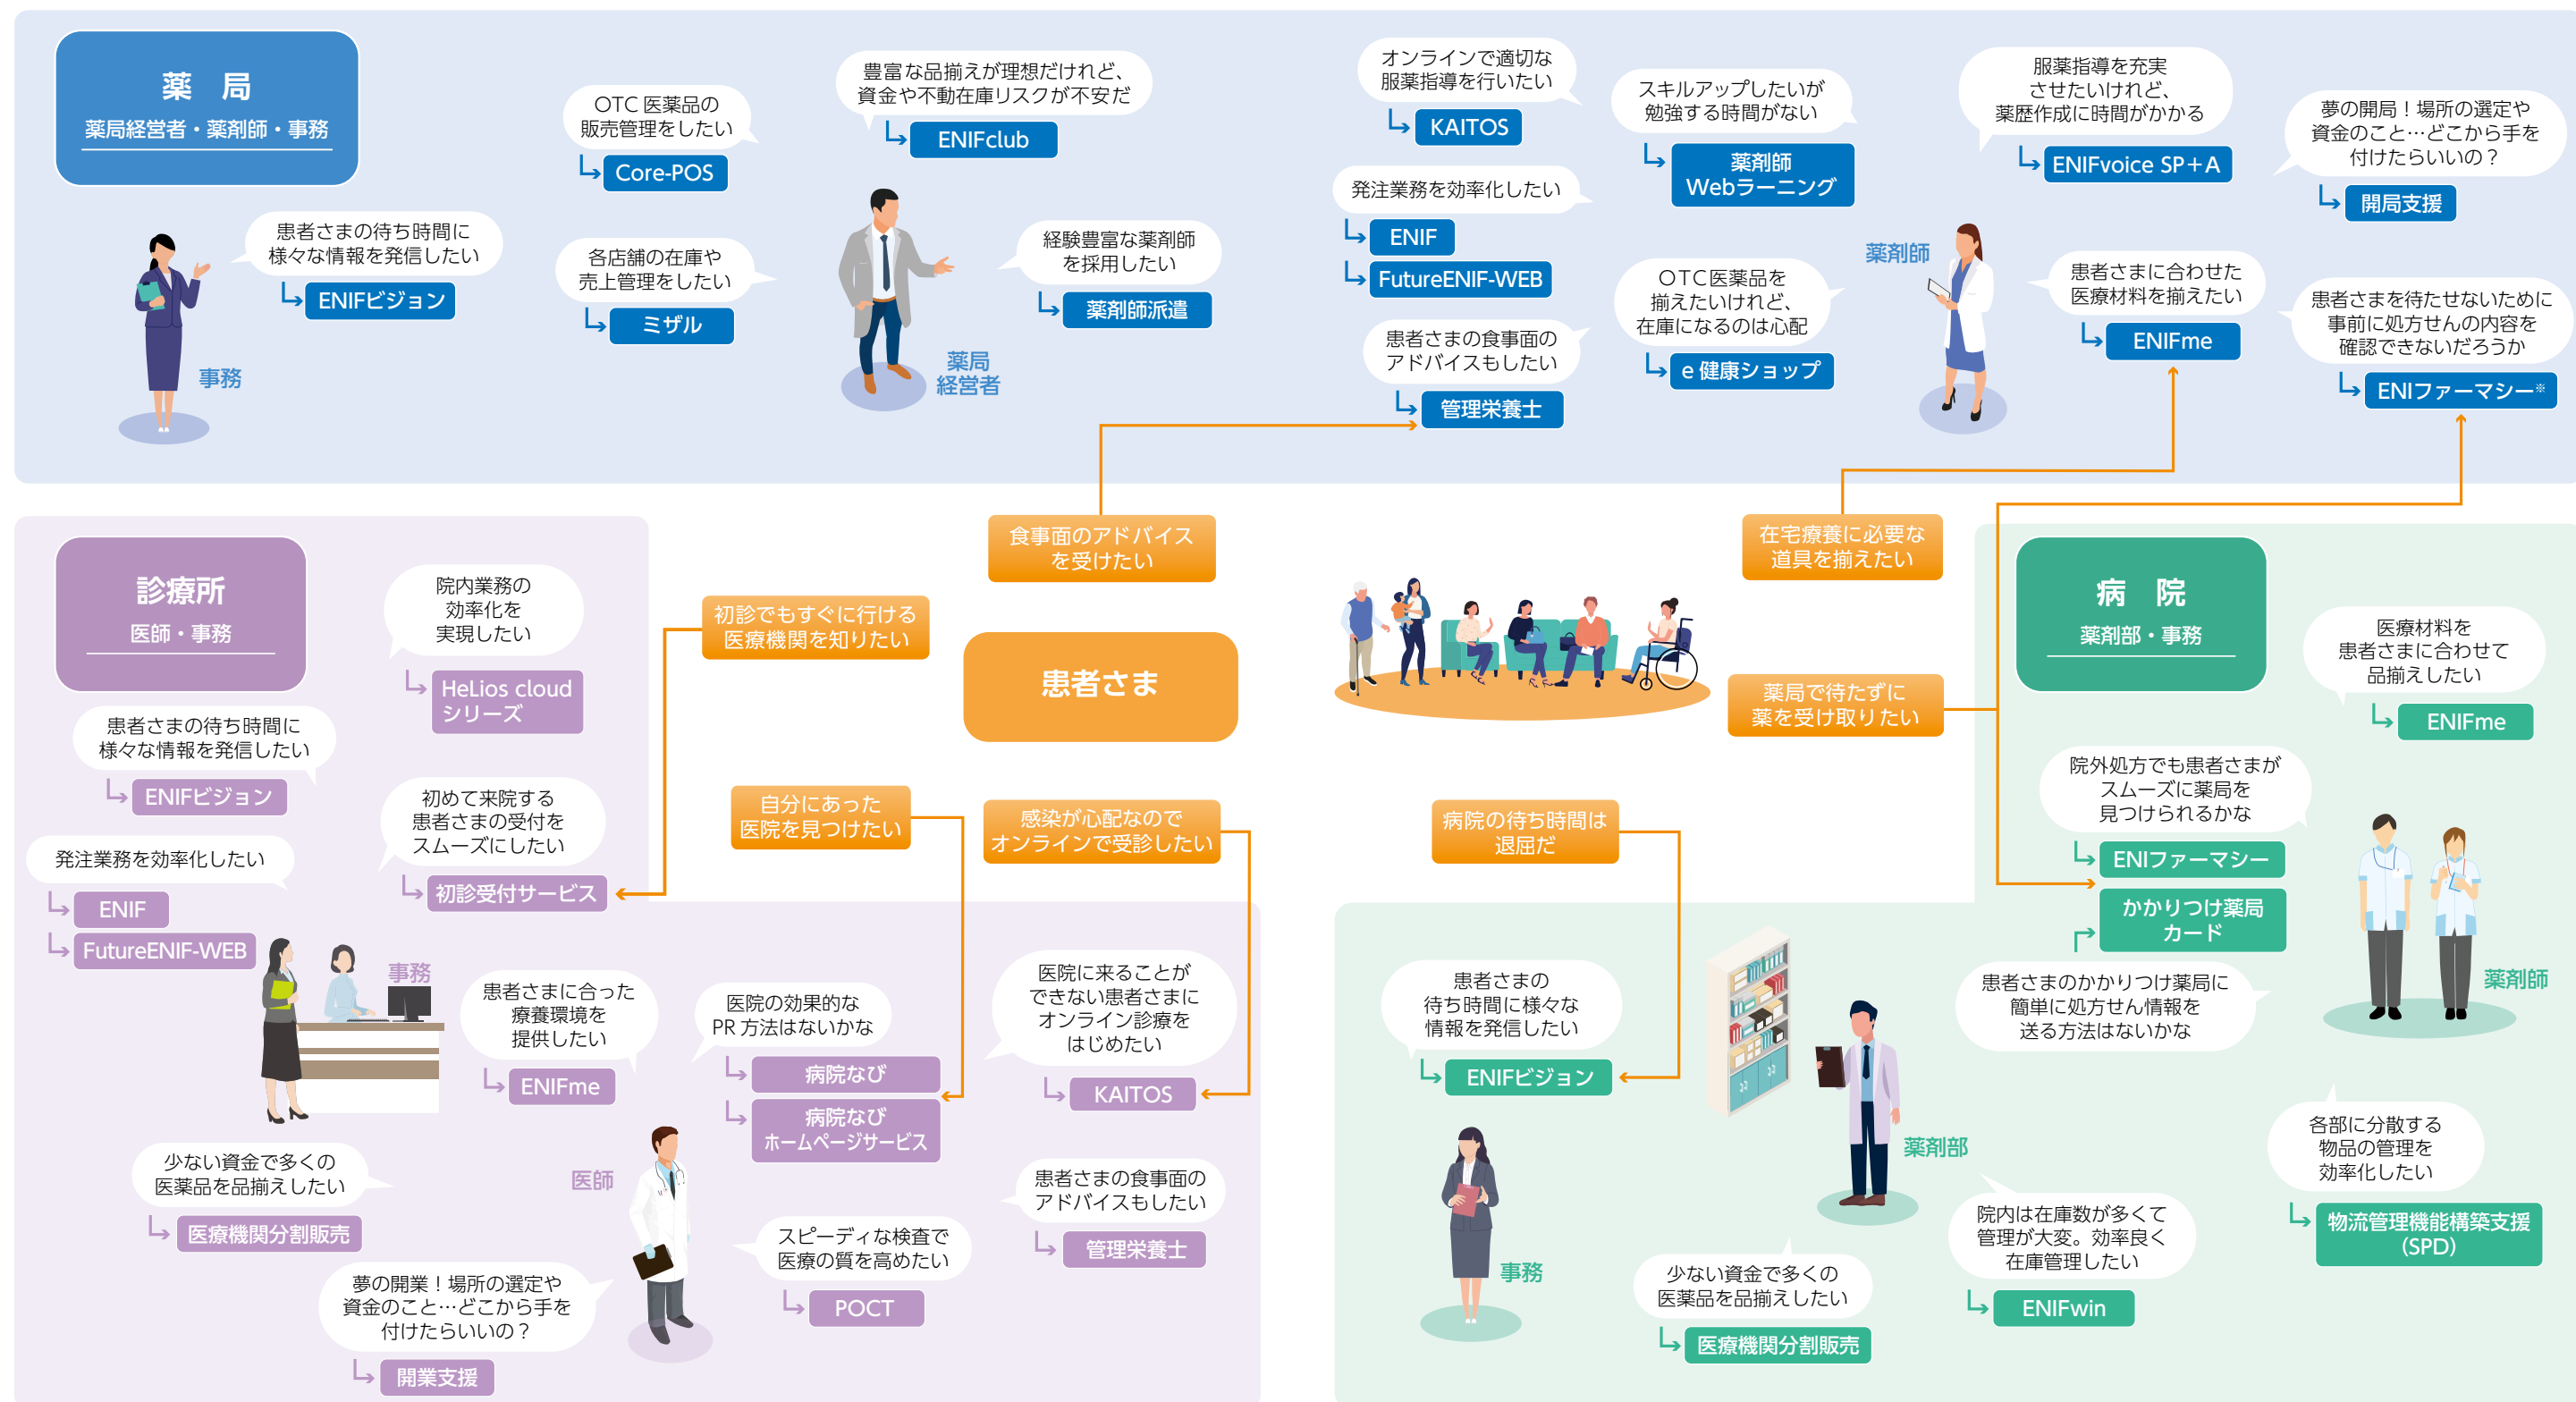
薬局
薬局経営者・薬剤師・事務

OTC 医薬品の販売管理をしたい
Core-POS

豊富な品揃えが理想だけれど、資金や不動在庫リスクが不安だ
ENIFclub

オンラインで適切な服薬指導を行いたい
KAITOS

スキルアップしたいが勉強する時間がない
薬剤師 Webラーニング

服薬指導を充実させたいけれど、薬歴作成に時間がかかる
ENIFvoice SP＋A

夢の開局！場所の選定や資金のこと…どこから手を付けたらいいの？
開局支援

患者さまの待ち時間に様々な情報を発信したい
ENIFビジョン

各店舗の在庫や売上管理をしたい
ミザル

経験豊富な薬剤師を採用したい
薬剤師派遣

発注業務を効率化したい
ENIF
FutureENIF-WEB

OTC医薬品を揃えたいけれど、在庫になるのは心配
e 健康ショップ

薬剤師

患者さまに合わせた医療材料を揃えたい
ENIFme

患者さまを待たせないために事前に処方せんの内容を確認できないだろうか
ENIファーマシー※

患者さまの食事面のアドバイスもしたい
管理栄養士

事務
薬局経営者

食事面のアドバイスを受けたい
在宅療養に必要な道具を揃えたい

診療所
医師・事務

院内業務の効率化を実現したい
HeLios cloud シリーズ

初診でもすぐに行ける医療機関を知りたい

患者さま

患者さまの待ち時間に様々な情報を発信したい
ENIFビジョン

初めて来院する患者さまの受付をスムーズにしたい
初診受付サービス

発注業務を効率化したい
ENIF
FutureENIF-WEB

自分にあった医院を見つけたい
感染が心配なのでオンラインで受診したい
病院の待ち時間は退屈だ
薬局で待たずに薬を受け取りたい

病院
薬剤部・事務

医療材料を患者さまに合わせて品揃えしたい
ENIFme

院外処方でも患者さまがスムーズに薬局を見つけられるかな
ENIファーマシー
かかりつけ薬局カード

事務

患者さまに合った療養環境を提供したい
ENIFme

医院の効果的なPR 方法はないかな
病院なび
病院なび ホームページサービス

医院に来ることができない患者さまにオンライン診療をはじめたい
KAITOS

患者さまの待ち時間に様々な情報を発信したい
ENIFビジョン

患者さまのかかりつけ薬局に簡単に処方せん情報を送る方法はないかな

薬剤師

少ない資金で多くの医薬品を品揃えしたい
医療機関分割販売

医師

患者さまの食事面のアドバイスもしたい
管理栄養士

スピーディな検査で医療の質を高めたい
POCT

夢の開業！場所の選定や資金のこと…どこから手を付けたらいいの？
開業支援

薬剤部

事務

少ない資金で多くの医薬品を品揃えしたい
医療機関分割販売

院内は在庫数が多くて管理が大変。効率良く在庫管理したい
ENIFwin

各部に分散する物品の管理を効率化したい
物流管理機能構築支援 (SPD)